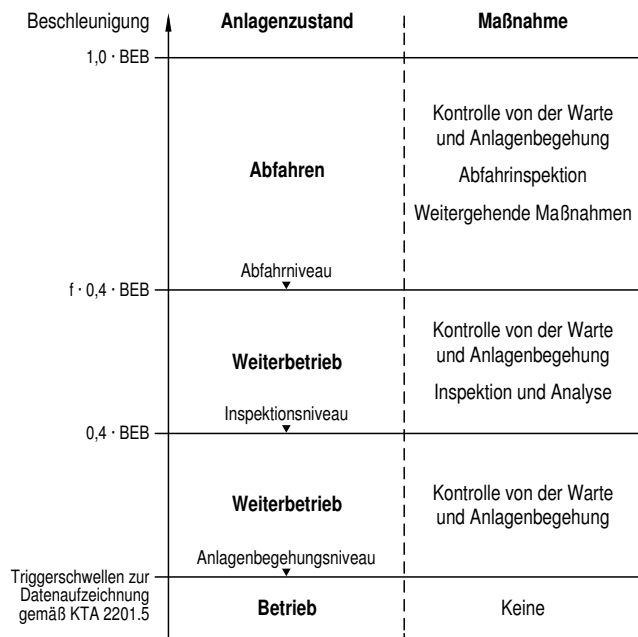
| Beschleunigung | Anlagenzustand | Maßnahme |
|---|---|---|
| $1{,}0 \cdot$ BEB | | |
| | Abfahren | Kontrolle von der Warte und Anlagenbegehung<br>Abfahrinspektion<br>Weitergehende Maßnahmen |
| | Abfahrniveau | |
| $f \cdot 0{,}4 \cdot$ BEB | | |
| | Weiterbetrieb | Kontrolle von der Warte und Anlagenbegehung<br>Inspektion und Analyse |
| | Inspektionsniveau | |
| $0{,}4 \cdot$ BEB | | |
| | Weiterbetrieb | Kontrolle von der Warte und Anlagenbegehung |
| | Anlagenbegehungsniveau | |
| Triggerschwellen zur Datenaufzeichnung gemäß KTA 2201.5 | | |
| | Betrieb | Keine |